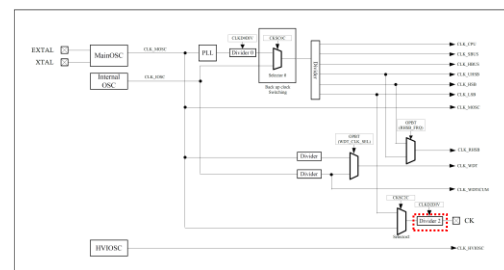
EXTAL
XTAL
MainOSC
CLK_MOSC
Internal OSC
CLK_IOSC
PLL
CLKDMDIV
Divider 9
CKSCSC
Selector 8
Back up clock Switching
Divider
CLK_CPU
CLK_SBUS
CLK_HBUS
CLK_USBB
CLK_HSB
CLK_LSB
CLK_MOSC
OPRET (WDT_CSE_SEL)
OPRET (RSSHF_TRG)
Divider
Divider
CLK_RSSB
CLK_WDT
CLK_WDTCLSS
CKSCSC
CLKEDIV
Divider 2
CK
Selector
HVIOSC
CLK_HVIOSC